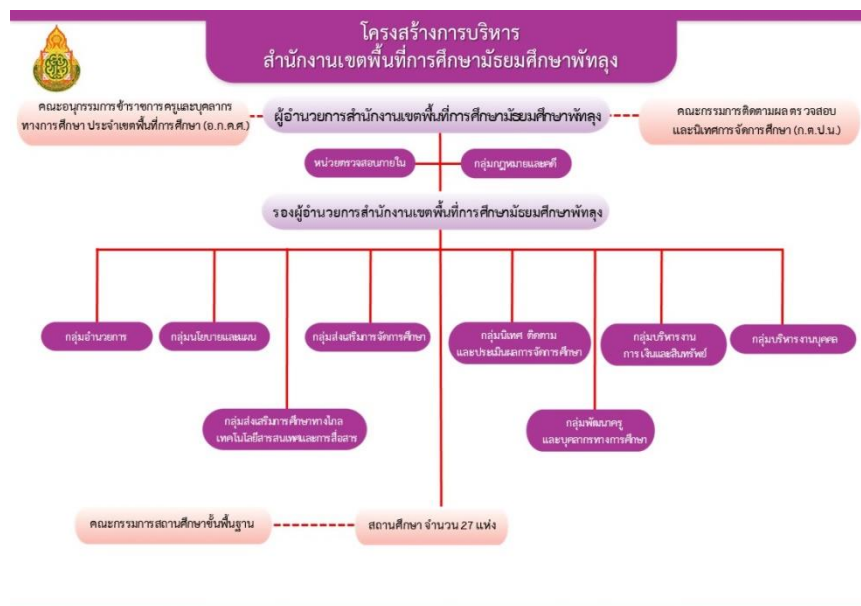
โครงสร้างการบริหาร
สำนักงานเขตพื้นที่การศึกษามัธยมศึกษาพัทลุง

คณะอนุกรรมการข้าราชการครูและบุคลากรทางการศึกษา ประจำเขตพื้นที่การศึกษา (อ.ก.ค.ศ.)

ผู้อำนวยการสำนักงานเขตพื้นที่การศึกษามัธยมศึกษาพัทลุง

คณะกรรมการติดตามผล ตรวจสอบ และนิเทศการจัดการศึกษา (ก.ต.ป.น.)

หน่วยตรวจสอบภายใน

กลุ่มกฎหมายและคดี

รองผู้อำนวยการสำนักงานเขตพื้นที่การศึกษามัธยมศึกษาพัทลุง

กลุ่มอำนวยการ

กลุ่มนโยบายและแผน

กลุ่มส่งเสริมการจัดการศึกษา

กลุ่มนิเทศ ติดตาม และประเมินผลการจัดการศึกษา

กลุ่มบริหารงานการเงินและสินทรัพย์

กลุ่มบริหารงานบุคคล

กลุ่มส่งเสริมการศึกษาทางไกล เทคโนโลยีสารสนเทศและการสื่อสาร

กลุ่มพัฒนาครูและบุคลากรทางการศึกษา

คณะกรรมการสถานศึกษาขั้นพื้นฐาน

สถานศึกษา จำนวน 27 แห่ง